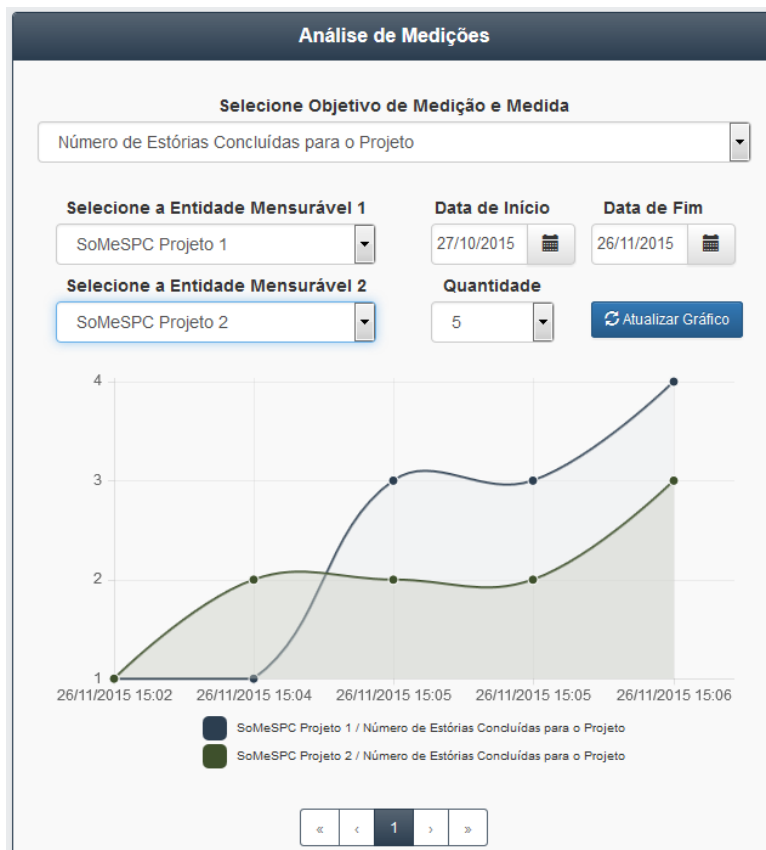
Análise de Medições

Selecione Objetivo de Medição e Medida

Número de Estórias Concluídas para o Projeto

Selecione a Entidade Mensurável 1

SoMeSPC Projeto 1

Data de Início

27/10/2015

Data de Fim

26/11/2015

Selecione a Entidade Mensurável 2

SoMeSPC Projeto 2

Quantidade

5

Atualizar Gráfico

4
3
2
1

26/11/2015 15:02
26/11/2015 15:04
26/11/2015 15:05
26/11/2015 15:05
26/11/2015 15:06

SoMeSPC Projeto 1 / Número de Estórias Concluídas para o Projeto
SoMeSPC Projeto 2 / Número de Estórias Concluídas para o Projeto

« ‹ 1 › »